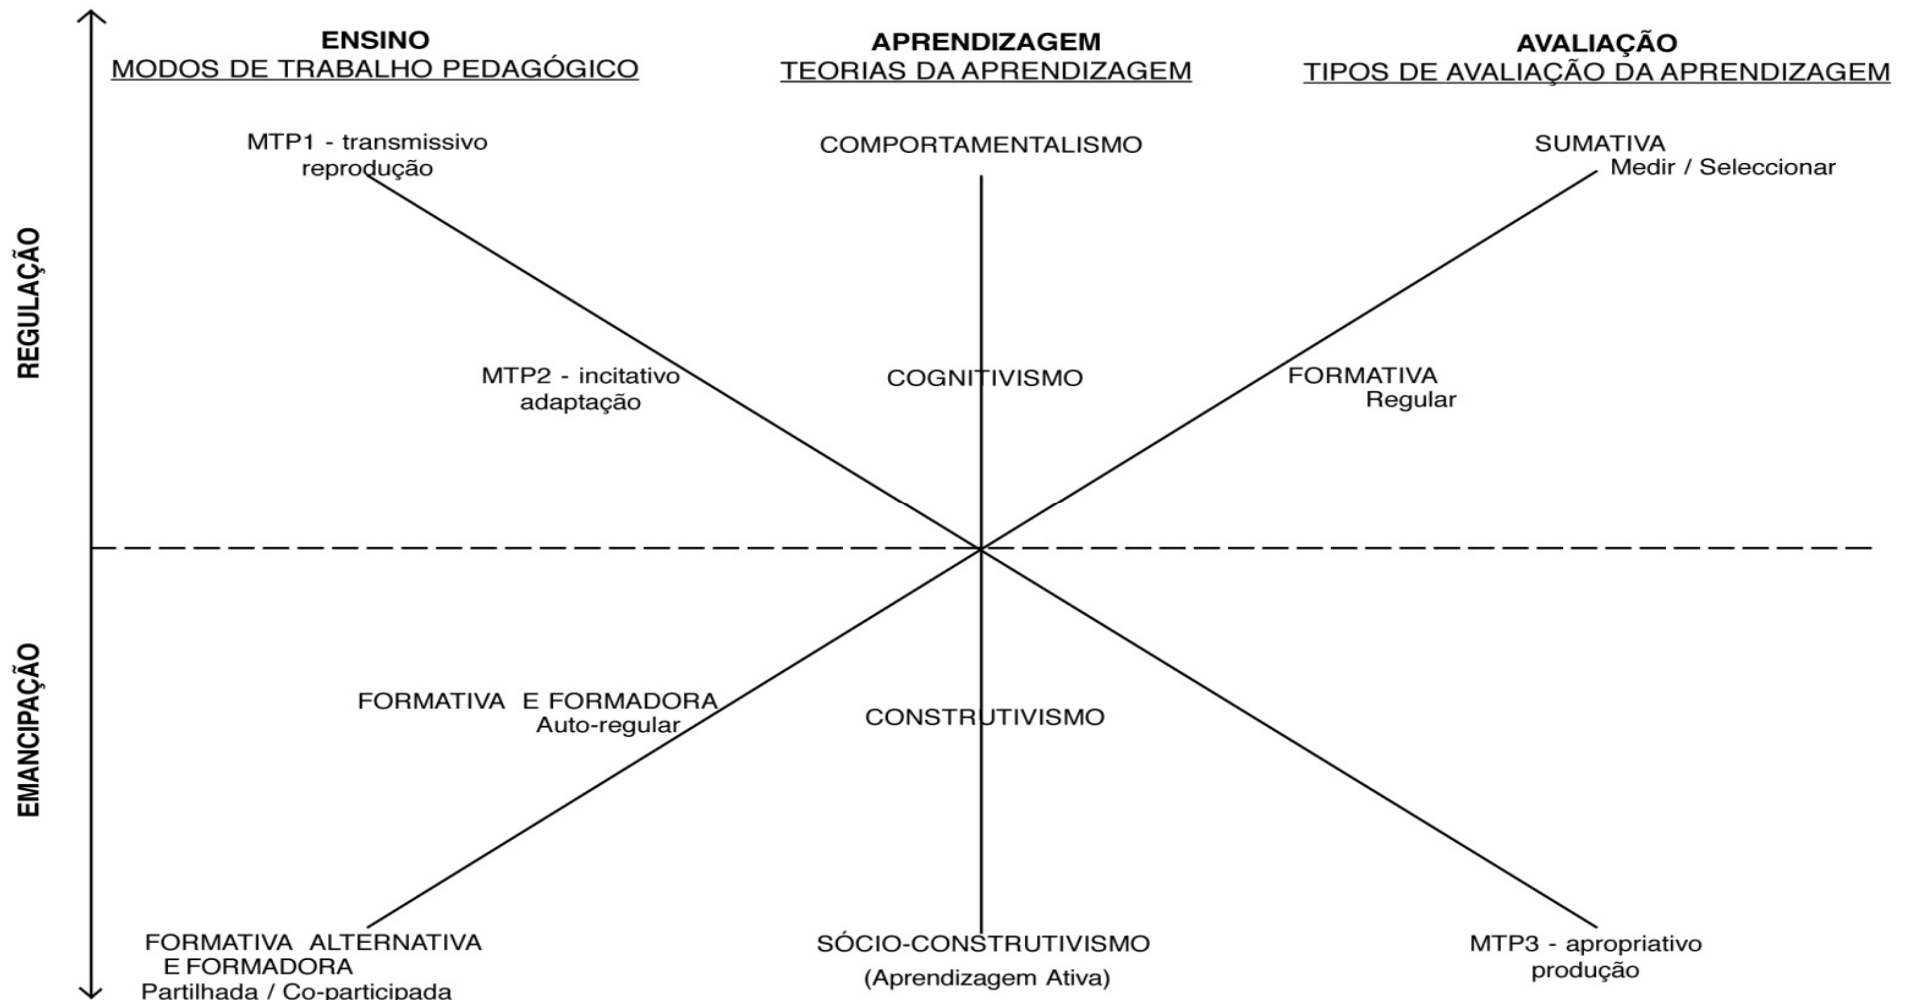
ENSINO
MODOS DE TRABALHO PEDAGÓGICO

APRENDIZAGEM
TEORIAS DA APRENDIZAGEM

AVALIAÇÃO
TIPOS DE AVALIAÇÃO DA APRENDIZAGEM

REGULAÇÃO

MTP1 - transmissivo
reprodução

COMPORTAMENTALISMO

SUMATIVA
Medir / Seleccionar

MTP2 - incitativo
adaptação

COGNITIVISMO

FORMATIVA
Regular

EMANCIPAÇÃO

FORMATIVA E FORMADORA
Auto-regular

CONSTRUTIVISMO

FORMATIVA ALTERNATIVA
E FORMADORA
Partilhada / Co-participada

SÓCIO-CONSTRUTIVISMO
(Aprendizagem Ativa)

MTP3 - apropriativo
produção